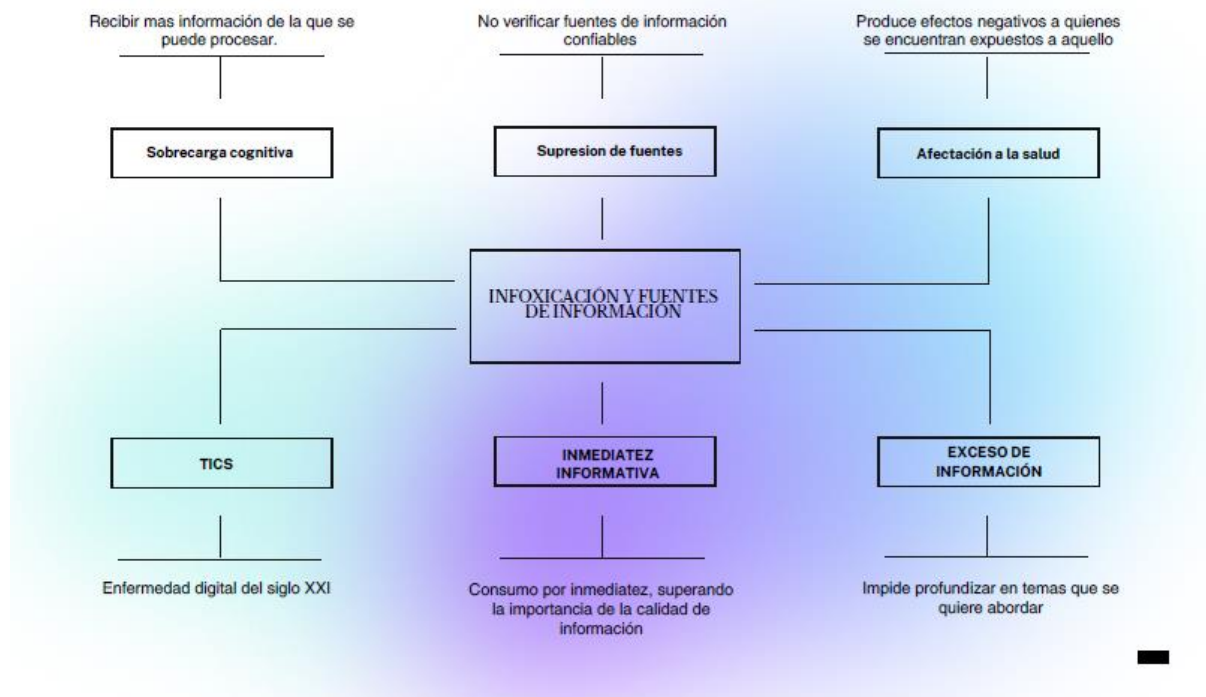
Recibir mas información de la que se puede procesar.

No verificar fuentes de información confiables

Produce efectos negativos a quienes se encuentran expuestos a aquello

Sobrecarga cognitiva

Supresion de fuentes

Afectación a la salud

INFOXICACIÓN Y FUENTES DE INFORMACIÓN

TICS

INMEDIATEZ INFORMATIVA

EXCESO DE INFORMACIÓN

Enfermedad digital del siglo XXI

Consumo por inmediatez, superando la importancia de la calidad de información

Impide profundizar en temas que se quiere abordar